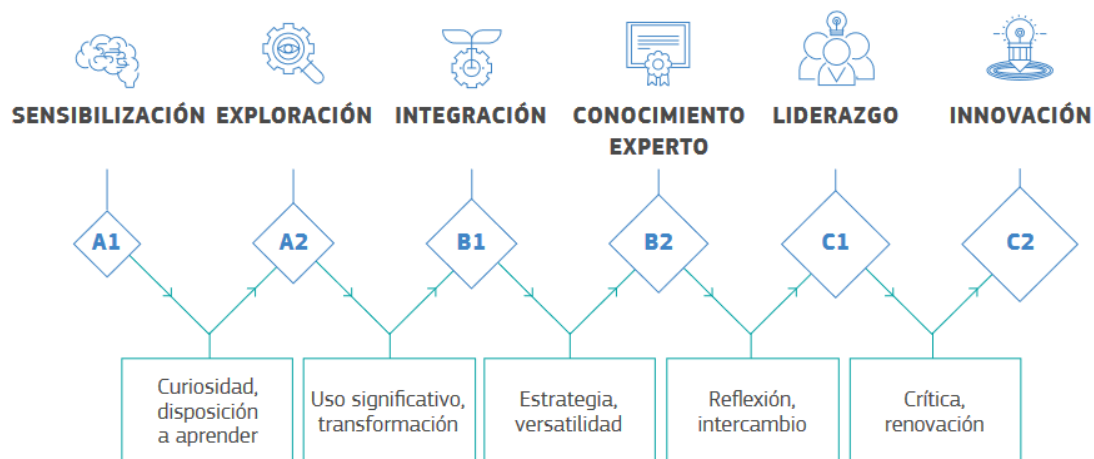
SENSIBILIZACIÓN

EXPLORACIÓN

INTEGRACIÓN

CONOCIMIENTO EXPERTO

LIDERAZGO

INNOVACIÓN

A1

A2

B1

B2

C1

C2

Curiosidad, disposición a aprender

Uso significativo, transformación

Estrategia, versatilidad

Reflexión, intercambio

Crítica, renovación